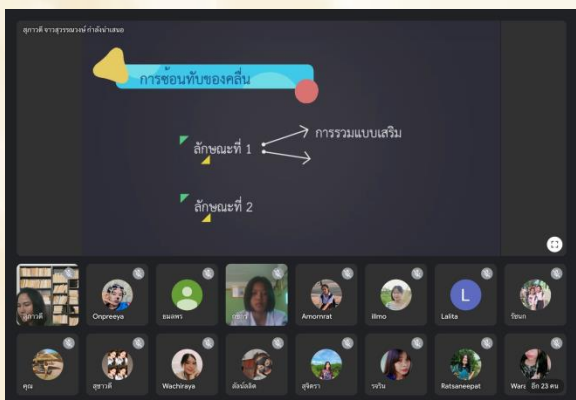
สุภาวดี จารุสุวรรณวงษ์ กำลังนำเสนอ

การซ้อนทับของคลื่น

ลักษณะที่ 1

การรวมแบบเสริม

ลักษณะที่ 2

สุภาวดี

Onpreeya

ธนพร

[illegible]

Amornrat

illmo

L

Lalita

ริชนก

คุณ

สุชาวดี

Wachiraya

อัจฉริยะ

สุจิตรา

รจริน

Ratsaneepat

Wara

อีก 23 คน